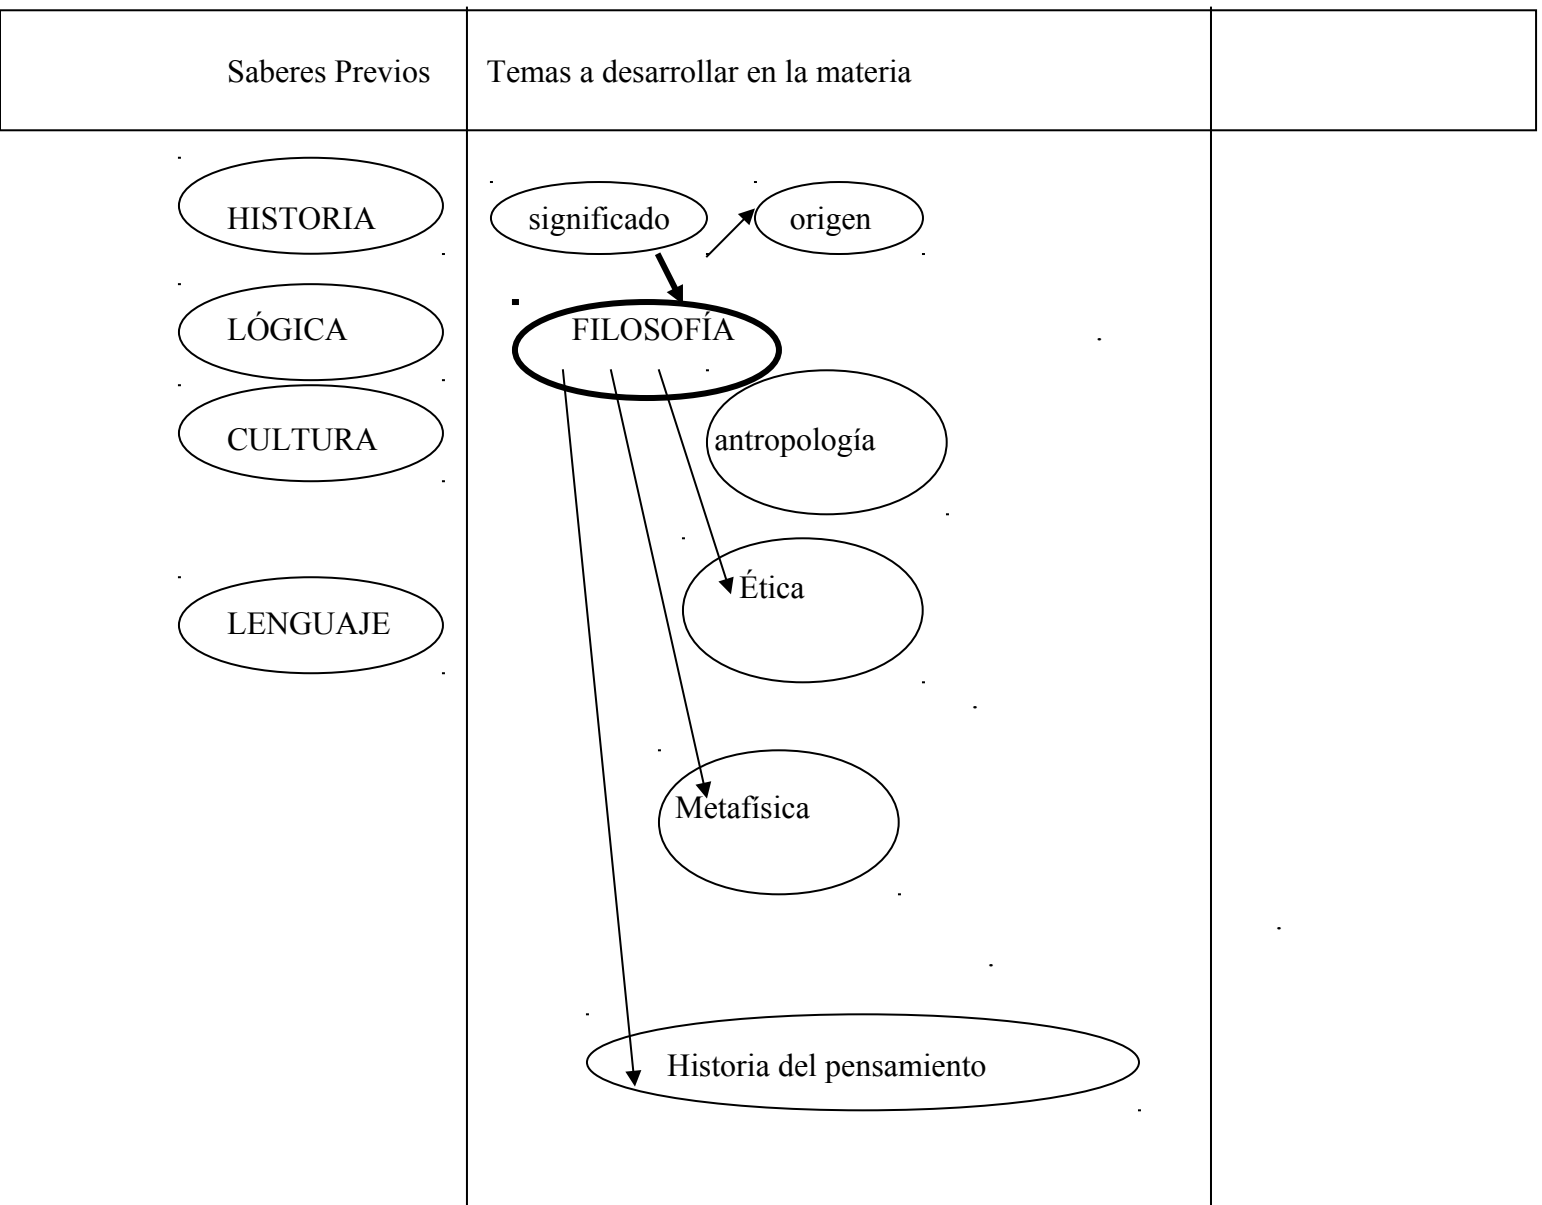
| Saberes Previos | Temas a desarrollar en la materia | |
|---|---|---|
| HISTORIA<br>LÓGICA<br>CULTURA<br>LENGUAJE | significado<br>origen<br>FILOSOFÍA<br>antropología<br>Ética<br>Metafísica<br>Historia del pensamiento | |